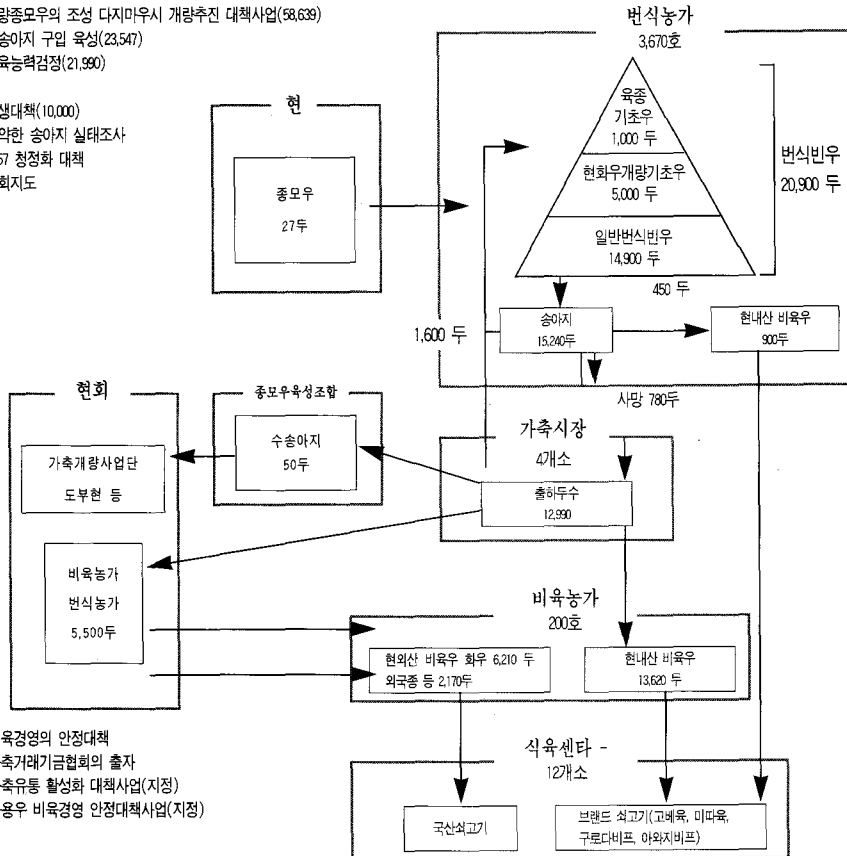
량종모우의 조성 다지마우시 개량추진 대책사업(58,639)
송아지 구입 육성(23,547)
육능력검정(21,990)

생대책(10,000)
약한 송아지 실태조사
57 청정화 대책
회지도

번식농가
3,670호

현

종모우
27두

육종
기초우
1,000 두

현화우개량기초우
5,000 두

일반번식빈우
14,900 두

번식빈우
20,900 두

450 두

1,600 두

송아지
15,240두

현내산 비육우
900두

사망 780두

현회

종모우육성조합

수송아지
50두

가축개량사업단
도부현 등

가축시장
4개소

출하두수
12,990

비육농가
번식농가
5,500두

비육농가
200호

현외산 비육우 화우 6,210 두
외국종 등 2,170두

현내산 비육우
13,620 두

육경영의 안정대책
축거래기금협회의 출자
축유통 활성화 대책사업(지정)
용우 비육경영 안정대책사업(지정)

식육센타 -
12개소

국산쇠고기

브랜드 쇠고기(고베육, 미따육, 구로다비프, 아와지비프)